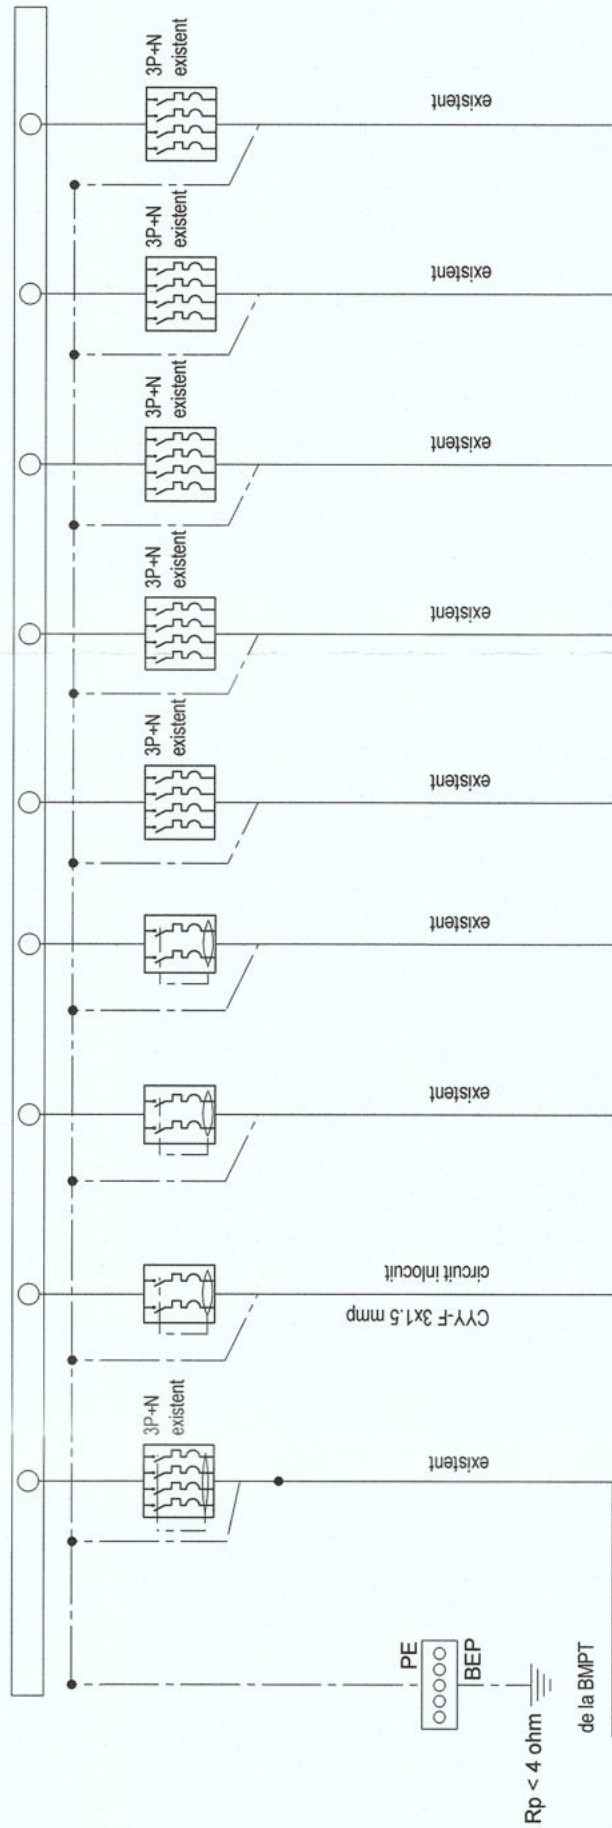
3P+N existent

existent

3P+N existent

existent

3P+N existent

existent

3P+N existent

existent

3P+N existent

existent

existent

existent

circuit inlocuit

CYY-F 3x1.5 mmp

3P+N existent

existent

PE

BEP

Rp < 4 ohm

de la BMPT